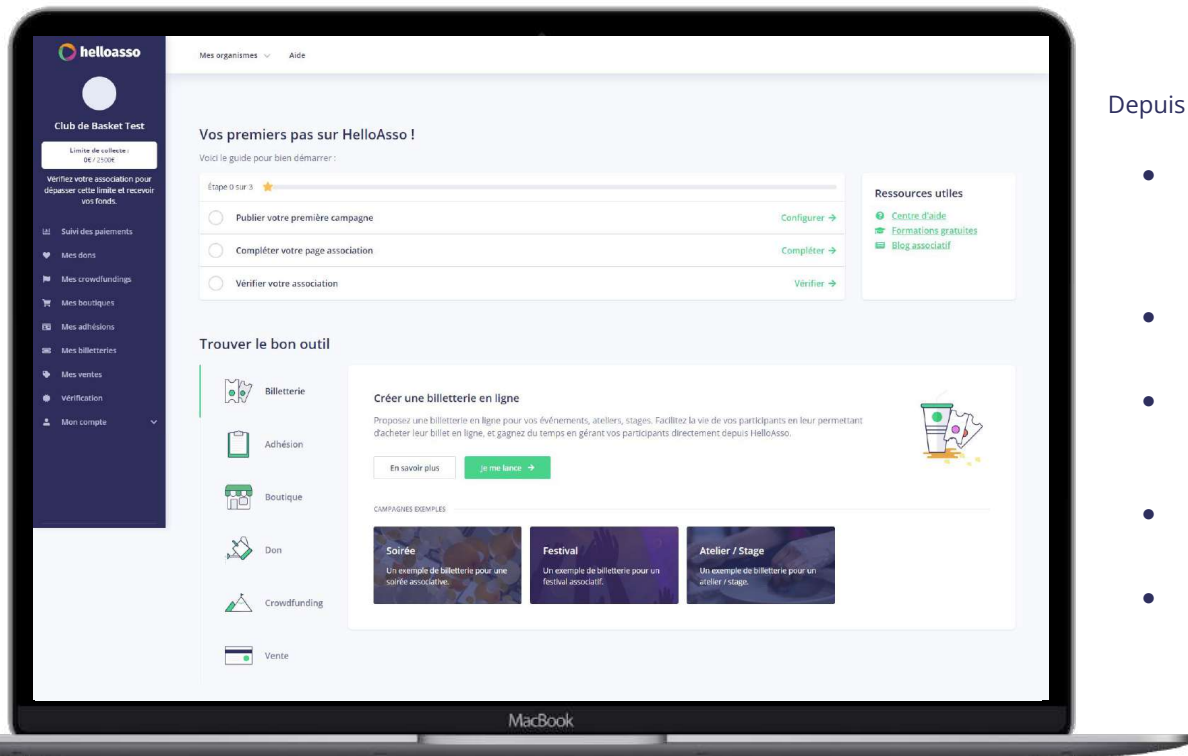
helloasso

Club de Basket Test

Limite de collecte : 0€ / 2500€

Vérifiez votre association pour dépasser cette limite et recevoir vos fonds.

Suivi des paiements
Mes dons
Mes crowdfundings
Mes boutiques
Mes adhésions
Mes billetteries
Mes ventes
Vérification
Mon compte

Mes organismes Aide

Vos premiers pas sur HelloAsso !

Voici le guide pour bien démarrer :

Étape 0 sur 3

Publier votre première campagne Configurer →
Compléter votre page association Compléter →
Vérifier votre association Vérifier →

Ressources utiles
Centre d'aide
Formations gratuites
Blog associatif

Trouver le bon outil

Billetterie
Adhésion
Boutique
Don
Crowdfunding
Vente

Créer une billetterie en ligne

Proposez une billetterie en ligne pour vos événements, ateliers, stages. Facilitez la vie de vos participants en leur permettant d'acheter leur billet en ligne, et gagnez du temps en gérant vos participants directement depuis HelloAsso.

En savoir plus Je me lance →

CAMPAGNES EXEMPLES

Soirée
Un exemple de billetterie pour une soirée associative.

Festival
Un exemple de billetterie pour un festival associatif.

Atelier / Stage
Un exemple de billetterie pour un atelier / stage.

MacBook

Depuis